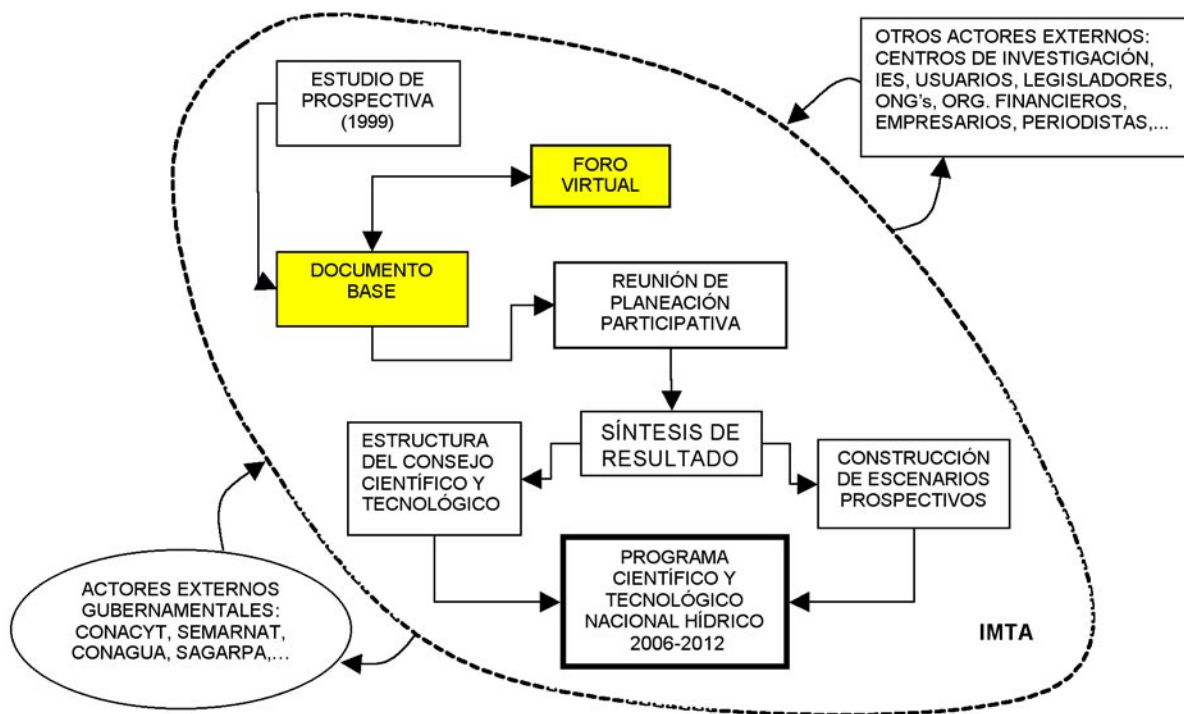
OTROS ACTORES EXTERNOS: CENTROS DE INVESTIGACIÓN, IES, USUARIOS, LEGISLADORES, ONG's, ORG. FINANCIEROS, EMPRESARIOS, PERIODISTAS,...

ESTUDIO DE PROSPECTIVA (1999)

FORO VIRTUAL

DOCUMENTO BASE

REUNIÓN DE PLANEACIÓN PARTICIPATIVA

SÍNTESIS DE RESULTADO

ESTRUCTURA DEL CONSEJO CIENTÍFICO Y TECNOLÓGICO

CONSTRUCCIÓN DE ESCENARIOS PROSPECTIVOS

PROGRAMA CIENTÍFICO Y TECNOLÓGICO NACIONAL HÍDRICO 2006-2012

ACTORES EXTERNOS GUBERNAMENTALES: CONACYT, SEMARNAT, CONAGUA, SAGARPA,...

IMTA